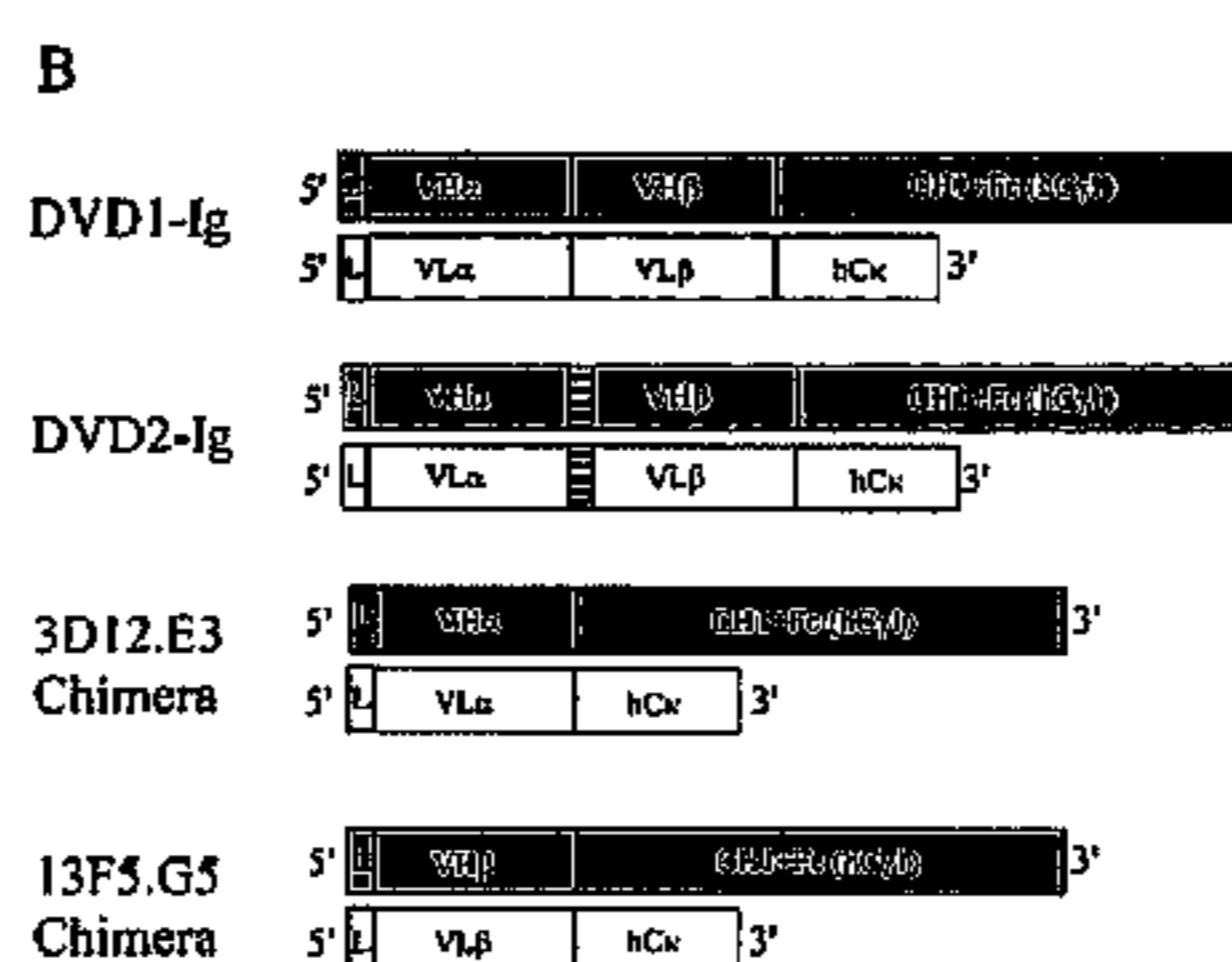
B

DVD1-Ig

5' L VHα VHβ CH1-Fc(hG1/4)

5' L VLα VLβ hCκ 3'

DVD2-Ig

5' L VHα VHβ CH1-Fc(hG1/4)

5' L VLα VLβ hCκ 3'

3D12.E3 Chimera

5' L VHα CH1-Fc(hG1/4) 3'

5' L VLα hCκ 3'

13F5.G5 Chimera

5' L VHβ CH1-Fc(hG1/4) 3'

5' L VLβ hCκ 3'